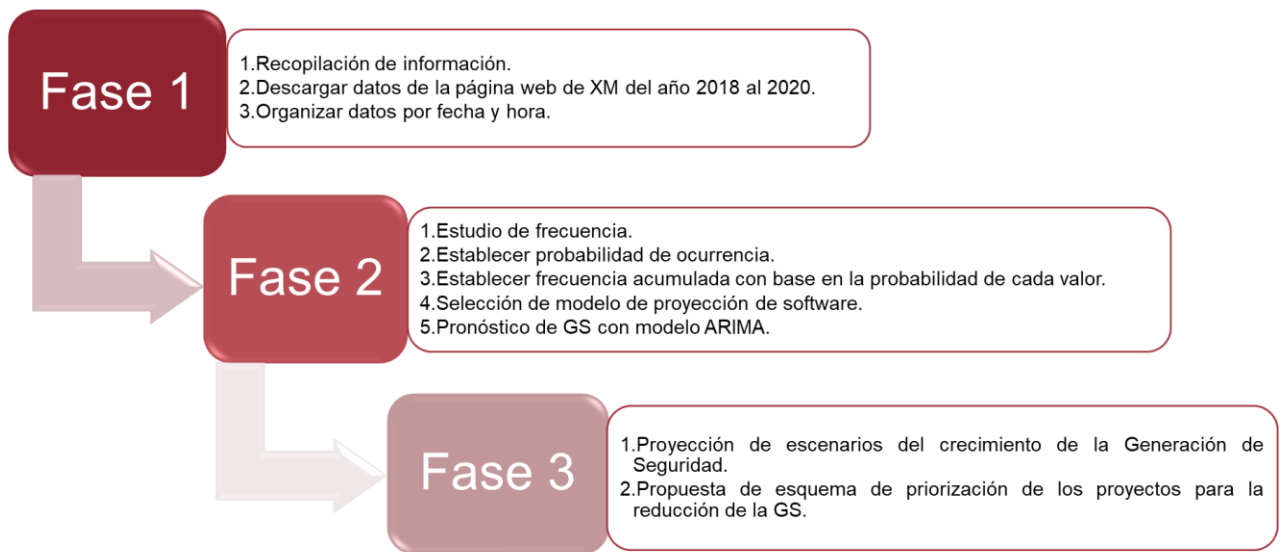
Fase 1

1.Recopilación de información.
2.Descargar datos de la página web de XM del año 2018 al 2020.
3.Organizar datos por fecha y hora.

Fase 2

1.Estudio de frecuencia.
2.Establecer probabilidad de ocurrencia.
3.Establecer frecuencia acumulada con base en la probabilidad de cada valor.
4.Selección de modelo de proyección de software.
5.Pronóstico de GS con modelo ARIMA.

Fase 3

1.Proyección de escenarios del crecimiento de la Generación de Seguridad.
2.Propuesta de esquema de priorización de los proyectos para la reducción de la GS.